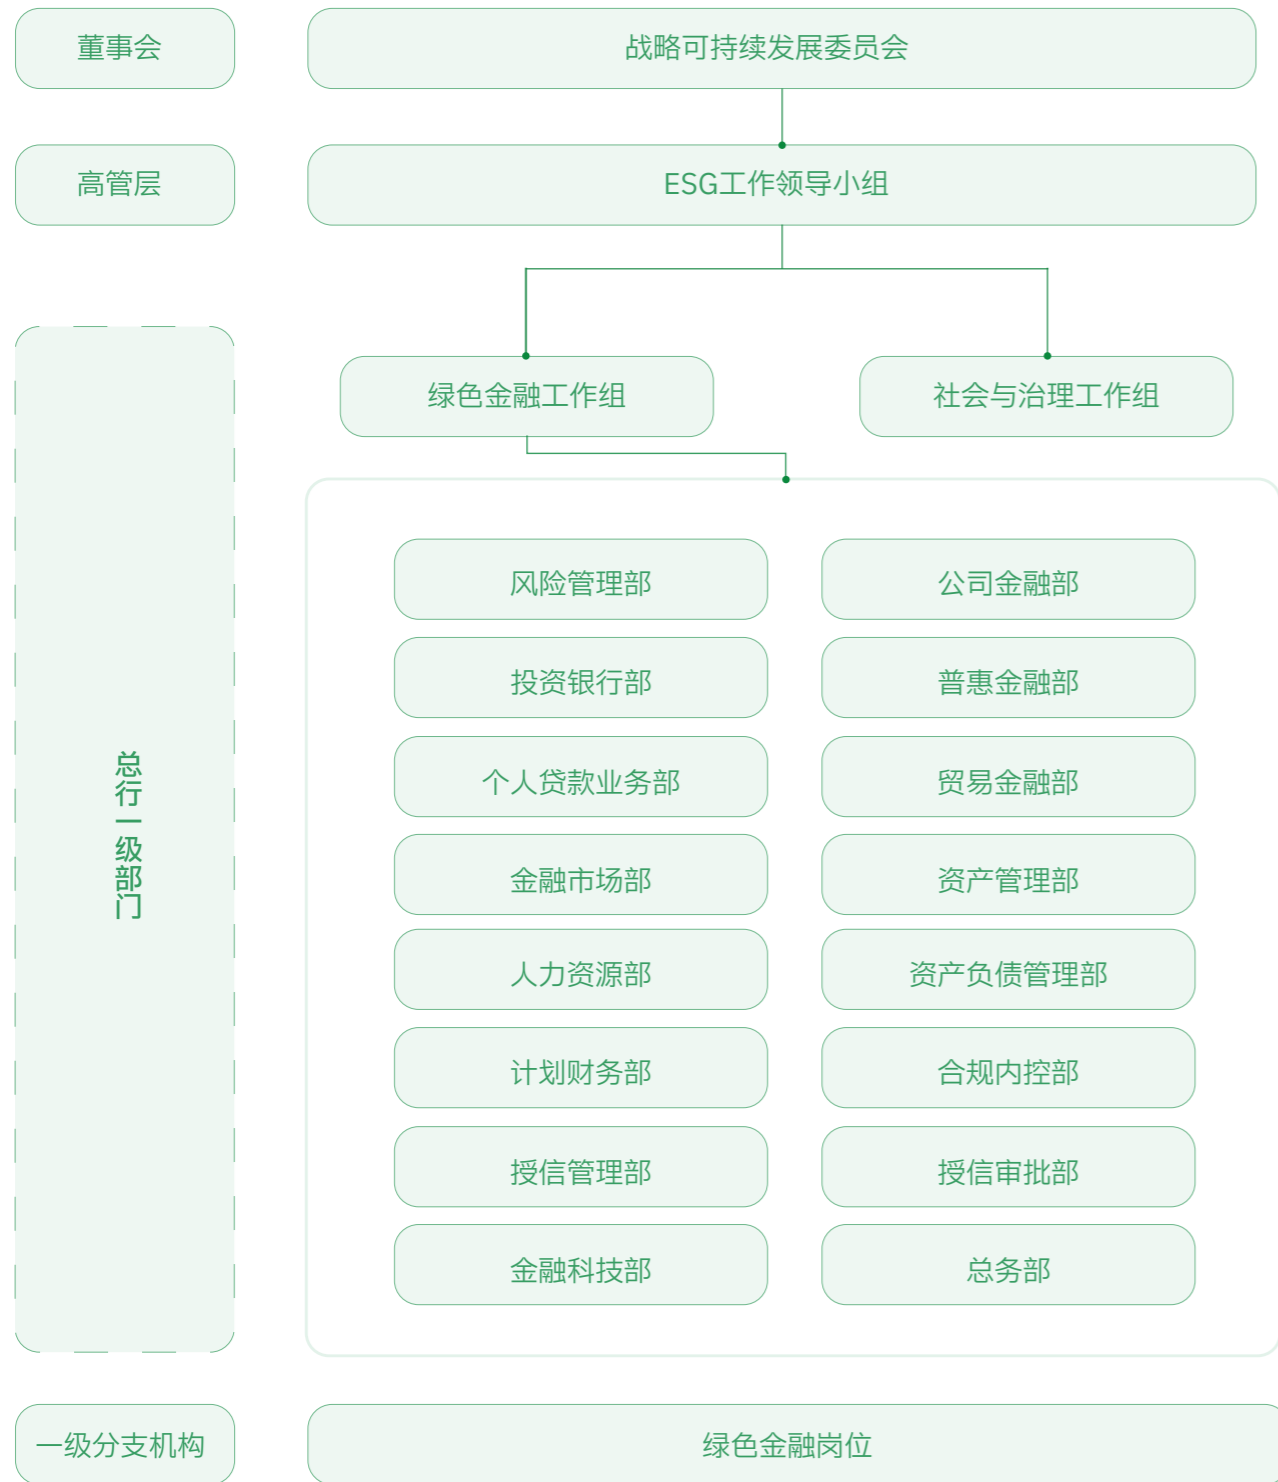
董事会

战略可持续发展委员会

高管层

ESG工作领导小组

绿色金融工作组

社会与治理工作组

总行一级部门

风险管理部

公司金融部

投资银行部

普惠金融部

个人贷款业务部

贸易金融部

金融市场部

资产管理部

人力资源部

资产负债管理部

计划财务部

合规内控部

授信管理部

授信审批部

金融科技部

总务部

一级分支机构

绿色金融岗位